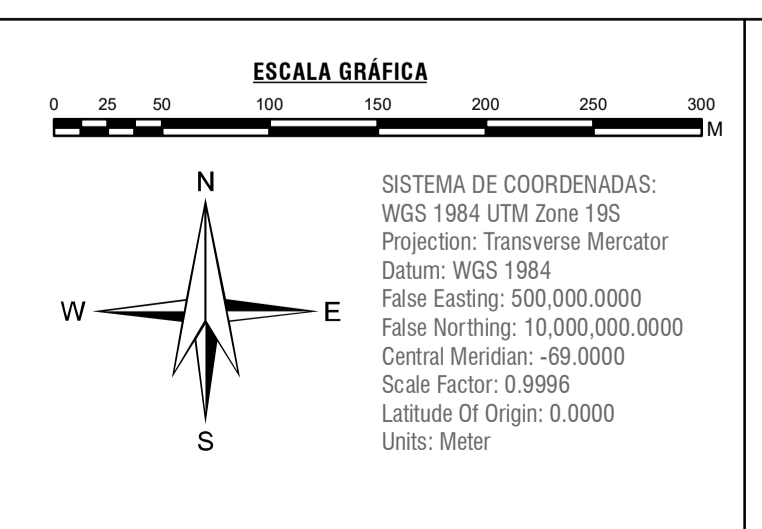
ESCALA GRÁFICA

0 25 50 100 150 200 250 300
M

N
W E
S

SISTEMA DE COORDENADAS:
WGS 1984 UTM Zone 19S
Projection: Transverse Mercator
Datum: WGS 1984
False Easting: 500,000.0000
False Northing: 10,000,000.0000
Central Meridian: -69.0000
Scale Factor: 0.9996
Latitude Of Origin: 0.0000
Units: Meter